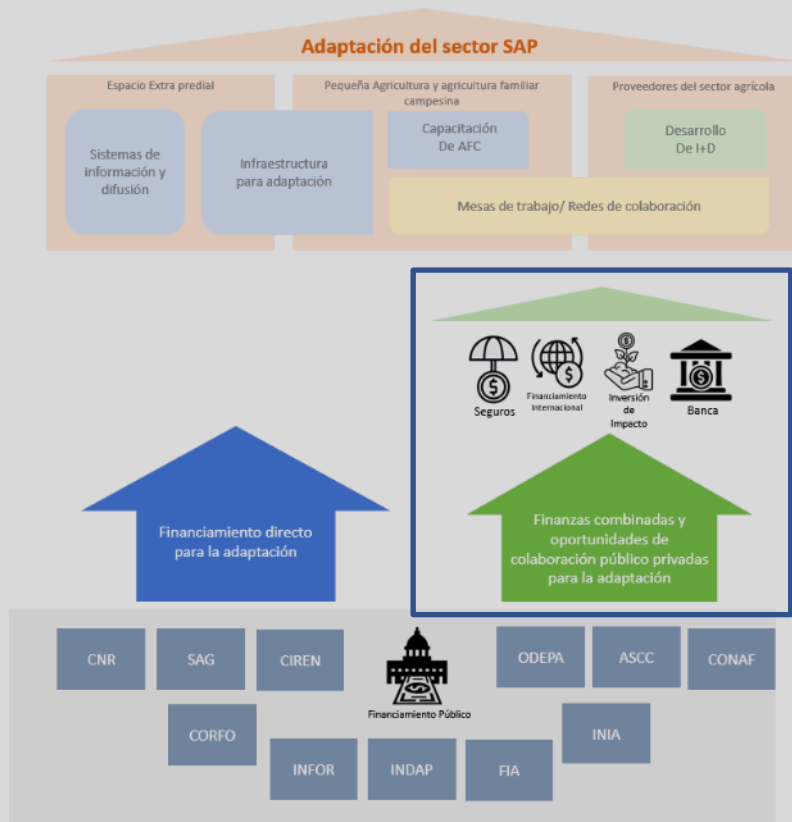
Adaptación del sector SAP

Espacio Extra predial

Pequeña Agricultura y agricultura familiar campesina

Proveedores del sector agrícola

Sistemas de información y difusión

Infraestructura para adaptación

Capacitación De AFC

Desarrollo De I+D

Mesas de trabajo/ Redes de colaboración

Seguros

Financiamiento Internacional

Inversión de Impacto

Banca

Financiamiento directo para la adaptación

Finanzas combinadas y oportunidades de colaboración público privadas para la adaptación

CNR

SAG

CIREN

ODEPA

ASCC

CONAF

CORFO

Financiamiento Público

INIA

INFOR

INDAP

FIA